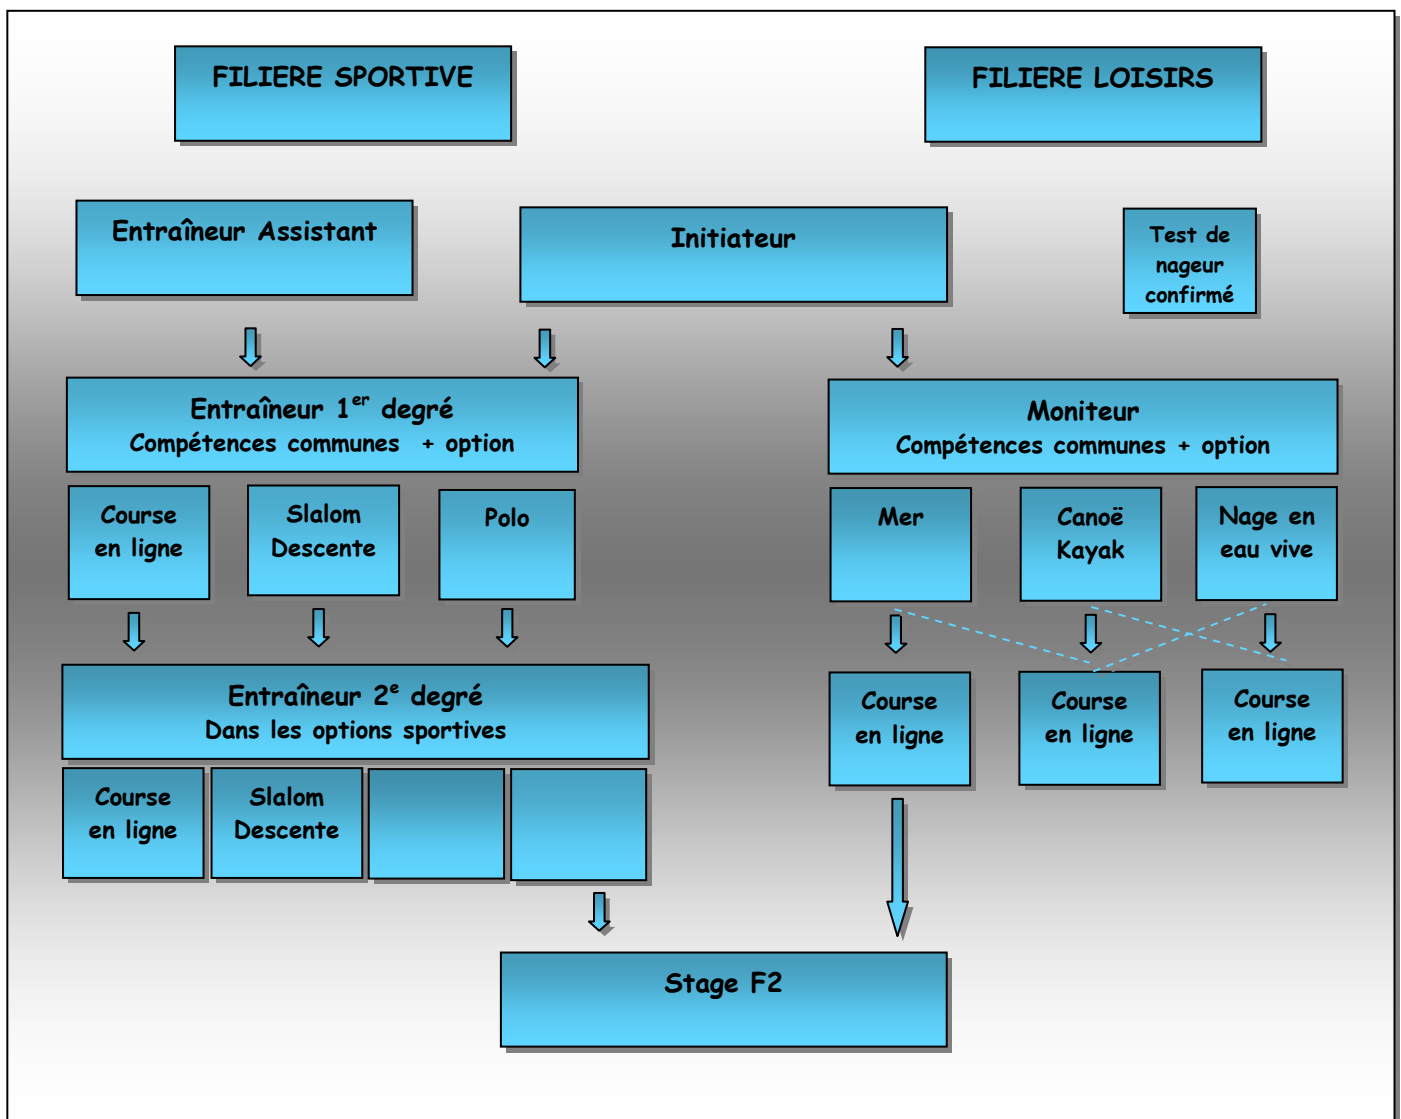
FILIERE SPORTIVE

FILIERE LOISIRS

Entraîneur Assistant

Initiateur

Test de nageur confirmé

Entraîneur 1$^{er}$ degré
Compétences communes + option

Course en ligne

Slalom Descente

Polo

Moniteur
Compétences communes + option

Mer

Canoë Kayak

Nage en eau vive

Entraîneur 2$^{e}$ degré
Dans les options sportives

Course en ligne

Slalom Descente

Course en ligne

Course en ligne

Course en ligne

Stage F2